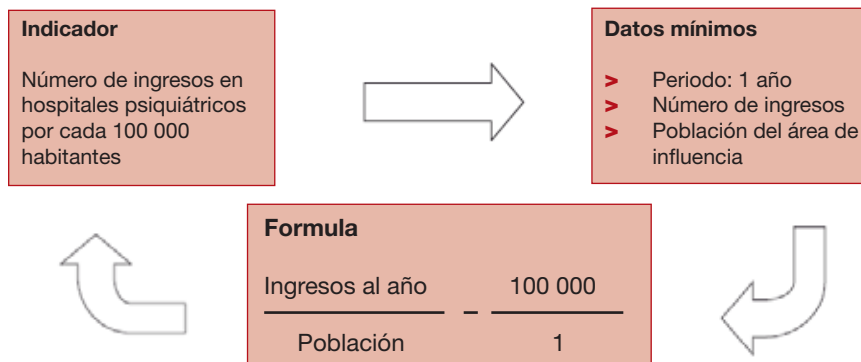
Indicador

Número de ingresos en hospitales psiquiátricos por cada 100 000 habitantes

Datos mínimos

> Periodo: 1 año
> Número de ingresos
> Población del área de influencia

Formula

$\frac{\text{Ingresos al año}}{\text{Población}} - \frac{100\,000}{1}$